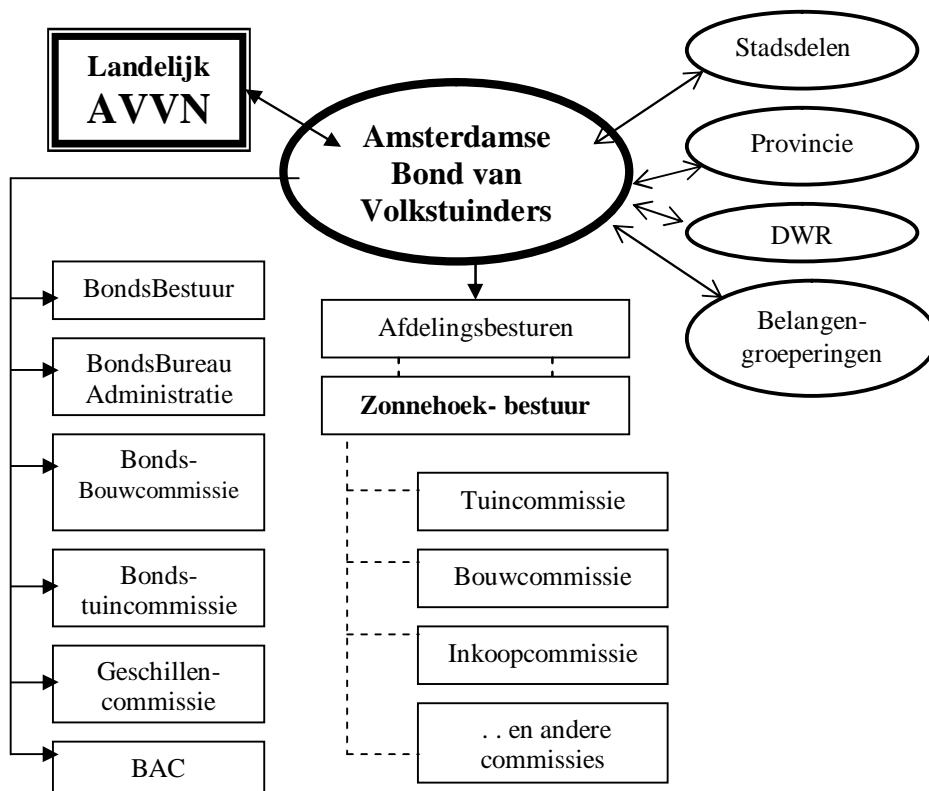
Landelijk AVVN

Amsterdamse Bond van Volkstuinders

Stadsdelen

Provincie

DWR

Belangen-groeperingen

BondsBestuur

BondsBureau Administratie

Bonds-Bouwcommissie

Bonds-tuincommissie

Geschillen-commissie

BAC

Afdelingsbesturen

Zonnehoek- bestuur

Tuincommissie

Bouwcommissie

Inkoopcommissie

. . en andere commissies